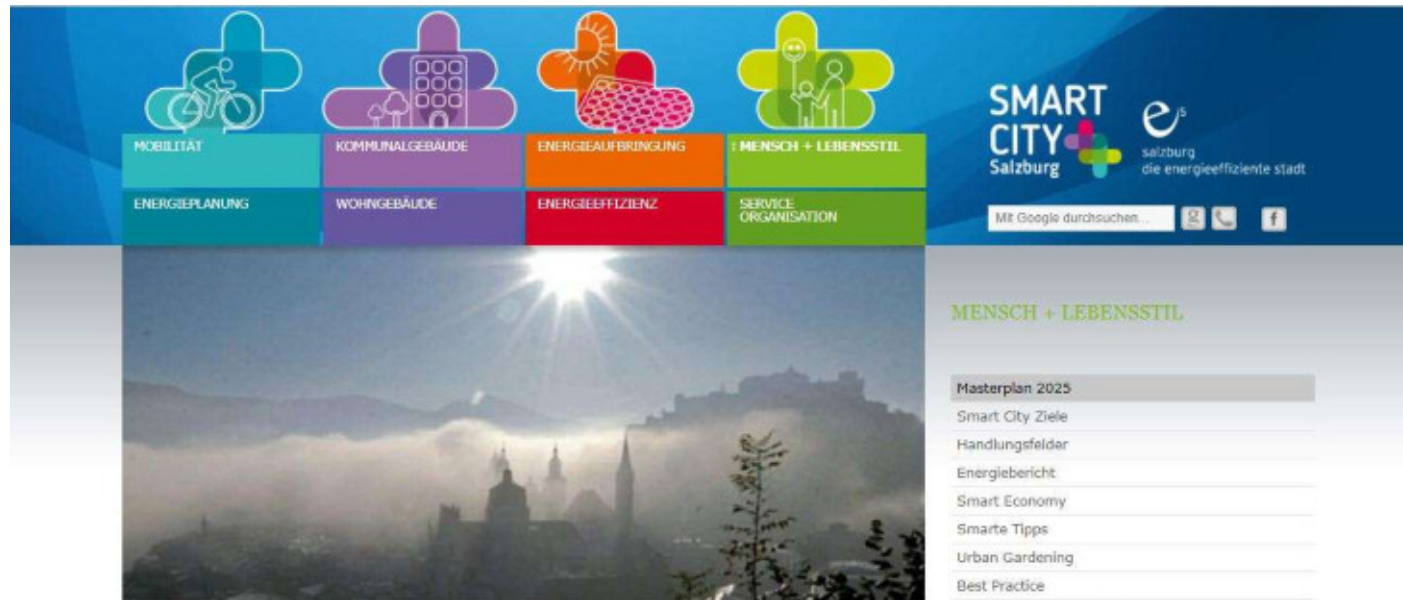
MOBILITÄT
KOMMUNALGEBÄUDE
ENERGIEAUFBRINGUNG
: MENSCH + LEBENSSTIL
ENERGIEPLANUNG
WOHNGEBÄUDE
ENERGIEEFFIZIENZ
SERVICE ORGANISATION

SMART CITY Salzburg

salzburg
die energieeffiziente stadt

Mit Google durchsuchen...

f

MENSCH + LEBENSSTIL

Masterplan 2025
Smart City Ziele
Handlungsfelder
Energiebericht
Smart Economy
Smarte Tipps
Urban Gardening
Best Practice